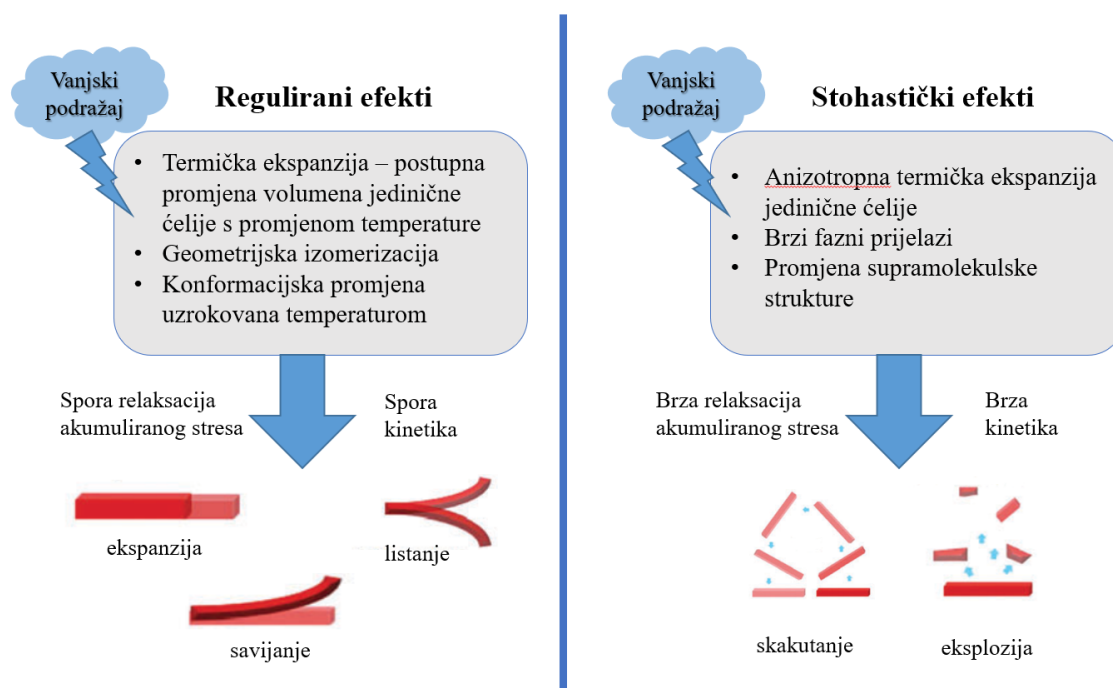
Vanjski podražaj

Regulirani efekti

- Termička ekspanzija – postupna promjena volumena jedinične ćelije s promjenom temperature
- Geometrijska izomerizacija
- Konformacijska promjena uzrokovana temperaturom

Spora relaksacija akumuliranog stresa

Spora kinetika

ekspanzija

listanje

savijanje

Vanjski podražaj

Stohastički efekti

- Anizotropna termička ekspanzija jedinične ćelije
- Brzi fazni prijelazi
- Promjena supramolekulske strukture

Brza relaksacija akumuliranog stresa

Brza kinetika

skakutanje

eksplozija